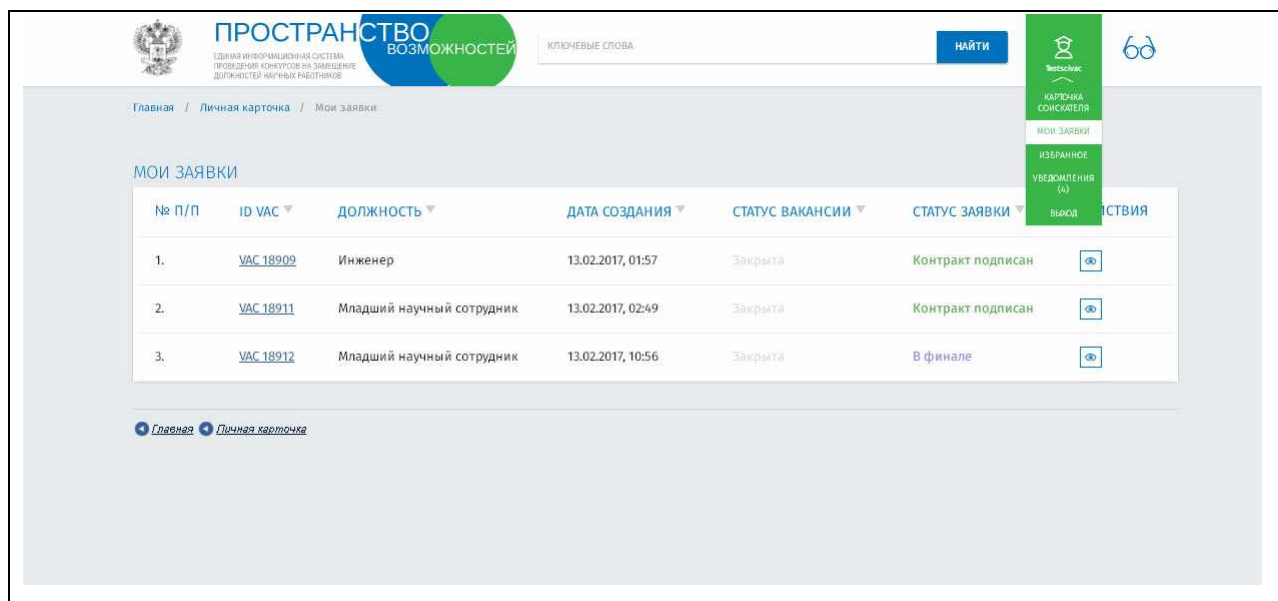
ПРОСТРАНСТВО ВОЗМОЖНОСТЕЙ
ЕДИНАЯ ИНФОРМАЦИОННАЯ СИСТЕМА ПРОВЕДЕНИЯ КОНКУРСОВ НА ЗАМЕЩЕНИЕ ДОЛЖНОСТЕЙ НАУЧНЫХ РАБОТНИКОВ

КЛЮЧЕВЫЕ СЛОВА

НАЙТИ

Testscivac

КАРТОЧКА СОИСКАТЕЛЯ
МОИ ЗАЯВКИ
ИЗБРАННОЕ
УВЕДОМЛЕНИЯ (4)
ВЫХОД

Главная / Личная карточка / Мои заявки

МОИ ЗАЯВКИ

| № П/П | ID VAC | ДОЛЖНОСТЬ | ДАТА СОЗДАНИЯ | СТАТУС ВАКАНСИИ | СТАТУС ЗАЯВКИ | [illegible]ЙСТВИЯ |
|---|---|---|---|---|---|---|
| 1. | VAC 18909 | Инженер | 13.02.2017, 01:57 | Закрыта | Контракт подписан | |
| 2. | VAC 18911 | Младший научный сотрудник | 13.02.2017, 02:49 | Закрыта | Контракт подписан | |
| 3. | VAC 18912 | Младший научный сотрудник | 13.02.2017, 10:56 | Закрыта | В финале | |

Главная Личная карточка